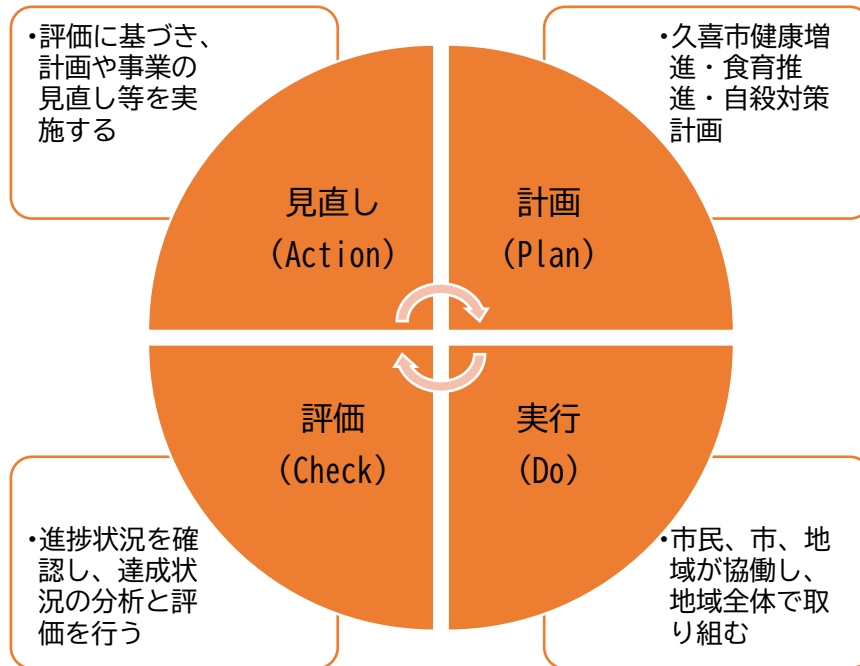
・評価に基づき、計画や事業の見直し等を実施する

・久喜市健康増進・食育推進・自殺対策計画

見直し
（Action）

計画
（Plan）

評価
（Check）

実行
（Do）

・進捗状況を確認し、達成状況の分析と評価を行う

・市民、市、地域が協働し、地域全体で取り組む